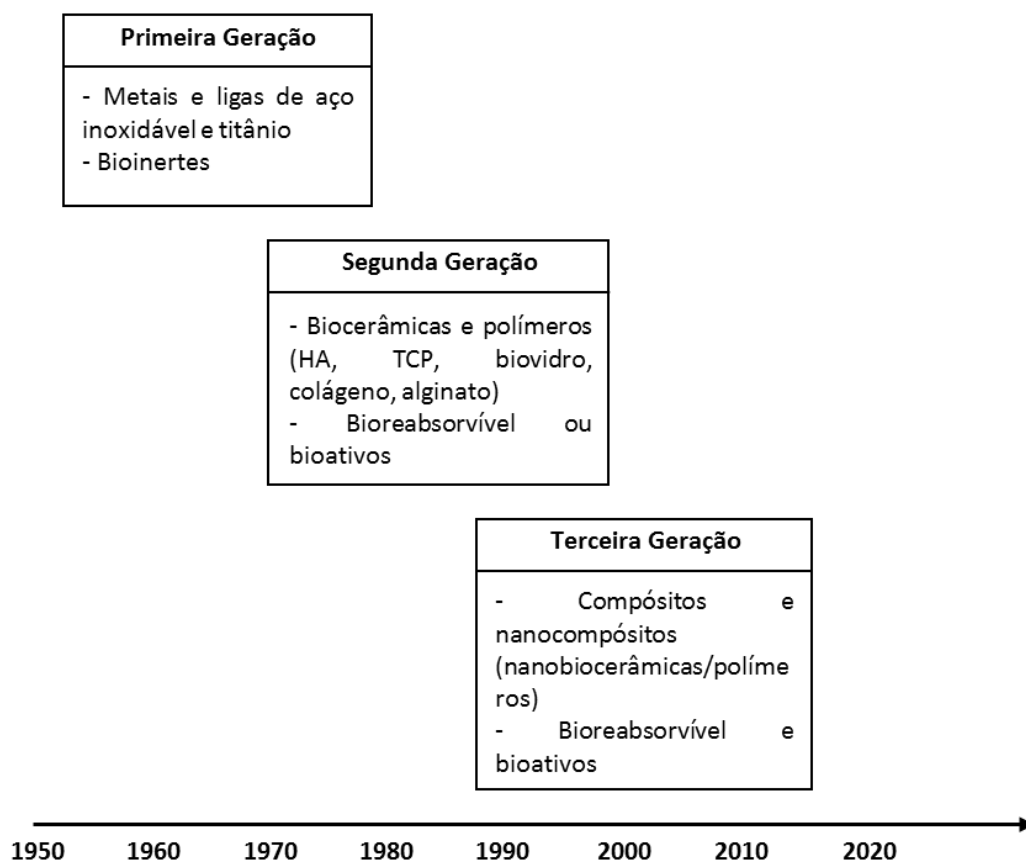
Primeira Geração

- Metais e ligas de aço inoxidável e titânio
- Bioinertes

Segunda Geração

- Biocerâmicas e polímeros (HA, TCP, biovidro, colágeno, alginato)
- Bioreabsorvível ou bioativos

Terceira Geração

- Compósitos e nanocompósitos (nanobiocerâmicas/polímeros)
- Bioreabsorvível e bioativos

1950 1960 1970 1980 1990 2000 2010 2020